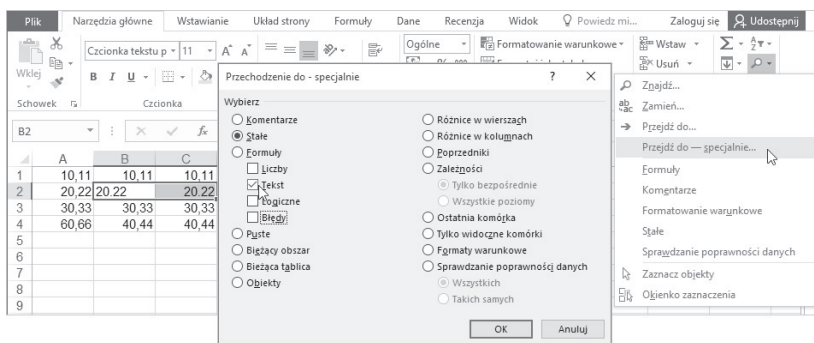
Plik | Narzędzia główne | Wstawianie | Układ strony | Formuły | Dane | Recenzja | Widok | Powiedz mi... | Zaloguj się | Udostępnij

Wklej | Czcionka tekstu p | 11 | A A | Ogólne | Formatowanie warunkowe | Wstaw | Usuń
B I U
Schowek | Czcionka

B2

| | A | B | C |
|---|---|---|---|
| 1 | 10,11 | 10,11 | 10,11 |
| 2 | 20,22 | 20.22 | 20,22 |
| 3 | 30,33 | 30,33 | 30,33 |
| 4 | 60,66 | 40,44 | 40,44 |
| 5 | | | |
| 6 | | | |
| 7 | | | |
| 8 | | | |
| 9 | | | |

Przechodzenie do - specjalnie | ? | ×

Wybierz
Komentarze
Stałe
Formuły
Liczby
Tekst
Logiczne
Błędy
Puste
Bieżący obszar
Bieżąca tablica
Obiekty

Różnice w wierszach
Różnice w kolumnach
Poprzedniki
Zależności
Tylko bezpośrednie
Wszystkie poziomy
Ostatnia komórka
Tylko widoczne komórki
Formaty warunkowe
Sprawdzanie poprawności danych
Wszystkich
Takich samych

OK | Anuluj

Znajdź...
Zamień...
Przejdź do...
Przejdź do — specjalnie...
Formuły
Komentarze
Formatowanie warunkowe
Stałe
Sprawdzanie poprawności danych
Zaznacz obiekty
Okienko zaznaczenia